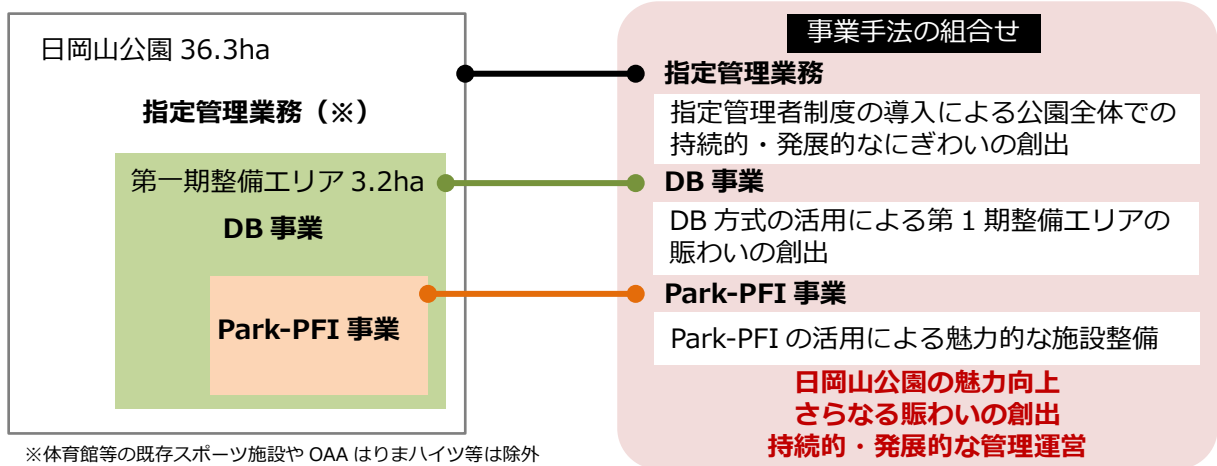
日岡山公園 36.3ha

指定管理業務（※）

第一期整備エリア 3.2ha

DB 事業

Park-PFI 事業

※体育館等の既存スポーツ施設や OAA はりまハイツ等は除外

事業手法の組合せ

指定管理業務

指定管理者制度の導入による公園全体での持続的・発展的なにぎわいの創出

DB 事業

DB 方式の活用による第 1 期整備エリアの賑わいの創出

Park-PFI 事業

Park-PFI の活用による魅力的な施設整備

日岡山公園の魅力向上
さらなる賑わいの創出
持続的・発展的な管理運営